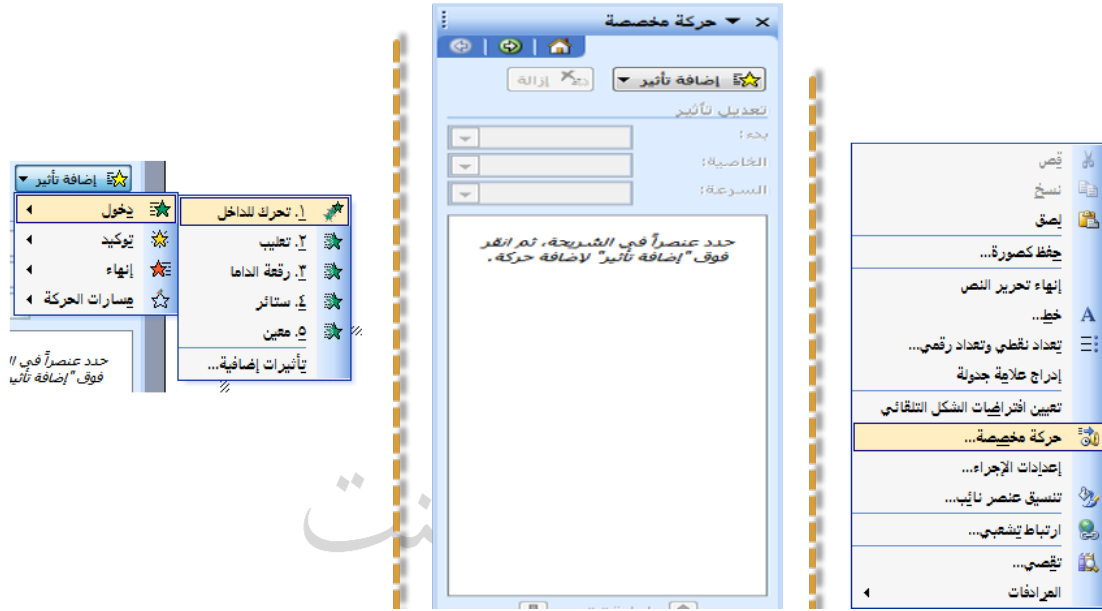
إضافة تأثير ▼
دخول
توكيد
إنهاء
مسارات الحركة
1. تحرك للداخل
2. تعليب
3. رقعة الداما
4. ستائر
5. معين
تأثيرات إضافية...
حدد عنصراً في ا
فوق "إضافة تأثير

حركة مخصصة
إضافة تأثير ▼
إزالة
تعديل تأثير
بدء:
الخاصية:
السرعة:
حدد عنصراً في الشريحة، ثم انقر فوق "إضافة تأثير" لإضافة حركة.

قص
نسخ
لصق
حفظ كصورة...
إنهاء تحرير النص
خط...
تعداد نقطي وتعداد رقمي...
إدراج علامة جدولة
تعيين افتراضات الشكل التلقائي
حركة مخصصة...
إعدادات الإجراء...
تنسيق عنصر نائب...
ارتباط تشعبي...
تقصي...
المرادفات